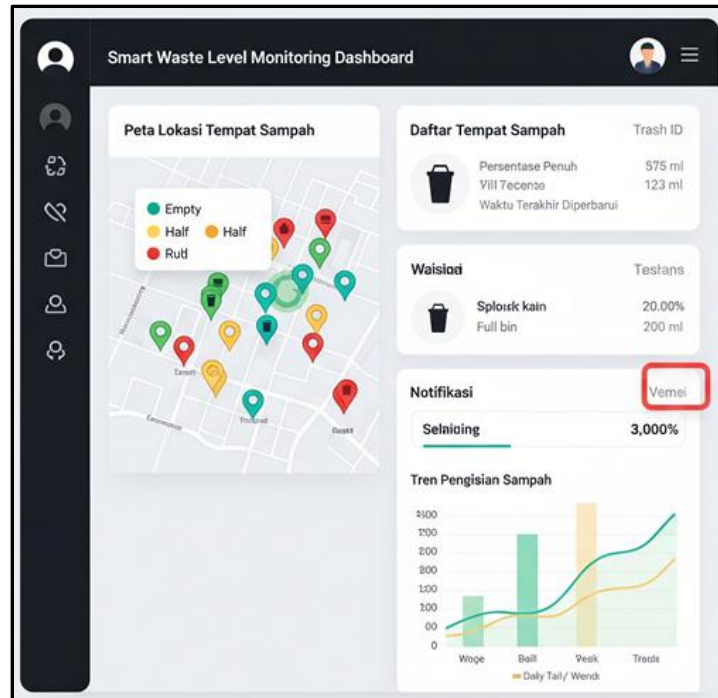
Smart Waste Level Monitoring Dashboard

Peta Lokasi Tempat Sampah

Empty
Half
Half
Rutl

Tarnet
Trolsad
Desat

Daftar Tempat Sampah
Trash ID
Persentase Penuh
575 ml
Vill Tecenso
123 ml
Waktu Terakhir Diperbarui

Waisiod
Testans
Splosk kain
20.00%
Full bin
200 ml

Notifikasi
Vemei
Selaiaing
3,000%

Tren Pengisian Sampah
1400
700
200
800
100
100
00
0
Woge
Baill
Vesk
Trends
Daily Tail/ Wenck